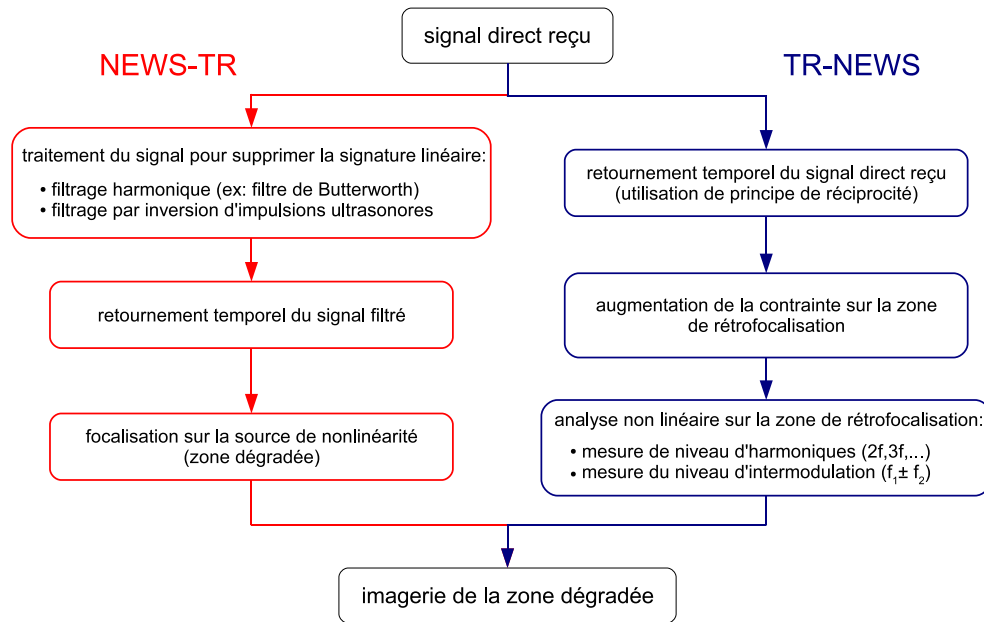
signal direct reçu

NEWS-TR

TR-NEWS

traitement du signal pour supprimer la signature linéaire:
• filtrage harmonique (ex: filtre de Butterworth)
• filtrage par inversion d'impulsions ultrasonores

retournement temporel du signal filtré

focalisation sur la source de nonlinéarité (zone dégradée)

retournement temporel du signal direct reçu (utilisation de principe de réciprocité)

augmentation de la contrainte sur la zone de rétrofocalisation

analyse non linéaire sur la zone de rétrofocalisation:
• mesure de niveau d'harmoniques (2f,3f,...)
• mesure du niveau d'intermodulation ($f_1 \pm f_2$)

imagerie de la zone dégradée